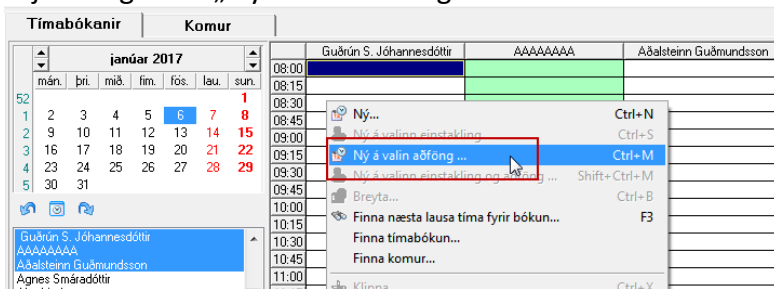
Tímabókanir | Komur

janúar 2017

| | mán. | þri. | mið. | fim. | fös. | lau. | sun. |
|---|---|---|---|---|---|---|---|
| 52 | | | | | | | 1 |
| 1 | 2 | 3 | 4 | 5 | 6 | 7 | 8 |
| 2 | 9 | 10 | 11 | 12 | 13 | 14 | 15 |
| 3 | 16 | 17 | 18 | 19 | 20 | 21 | 22 |
| 4 | 23 | 24 | 25 | 26 | 27 | 28 | 29 |
| 5 | 30 | 31 | | | | | |

Guðrún S. Jóhannesdóttir
AAAAAAAA
Aðalsteinn Guðmundsson
Agnes Smáradóttir

| | Guðrún S. Jóhannesdóttir | AAAAAAAA | Aðalsteinn Guðmundsson |
|---|---|---|---|
| 08:00 | | | |
| 08:15 | | | |
| 08:30 | | | |
| 08:45 | | | |
| 09:00 | | | |
| 09:15 | | | |
| 09:30 | | | |
| 09:45 | | | |
| 10:00 | | | |
| 10:15 | | | |
| 10:30 | | | |
| 10:45 | | | |
| 11:00 | | | |

Ný... Ctrl+N
Ný á valinn einstakling Ctrl+S
Ný á valin aðföng ... Ctrl+M
Ný á valinn einstakling og aðföng ... Shift+Ctrl+M
Breyta... Ctrl+B
Finna næsta lausa tíma fyrir bókun... F3
Finna tímabókun...
Finna komur...
Klippa Ctrl+X